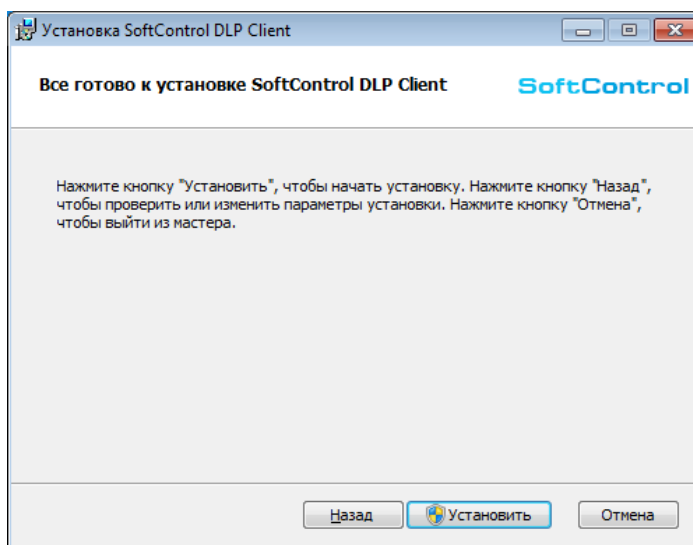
Установка SoftControl DLP Client

Все готово к установке SoftControl DLP Client

SoftControl

Нажмите кнопку "Установить", чтобы начать установку. Нажмите кнопку "Назад", чтобы проверить или изменить параметры установки. Нажмите кнопку "Отмена", чтобы выйти из мастера.

Назад | Установить | Отмена